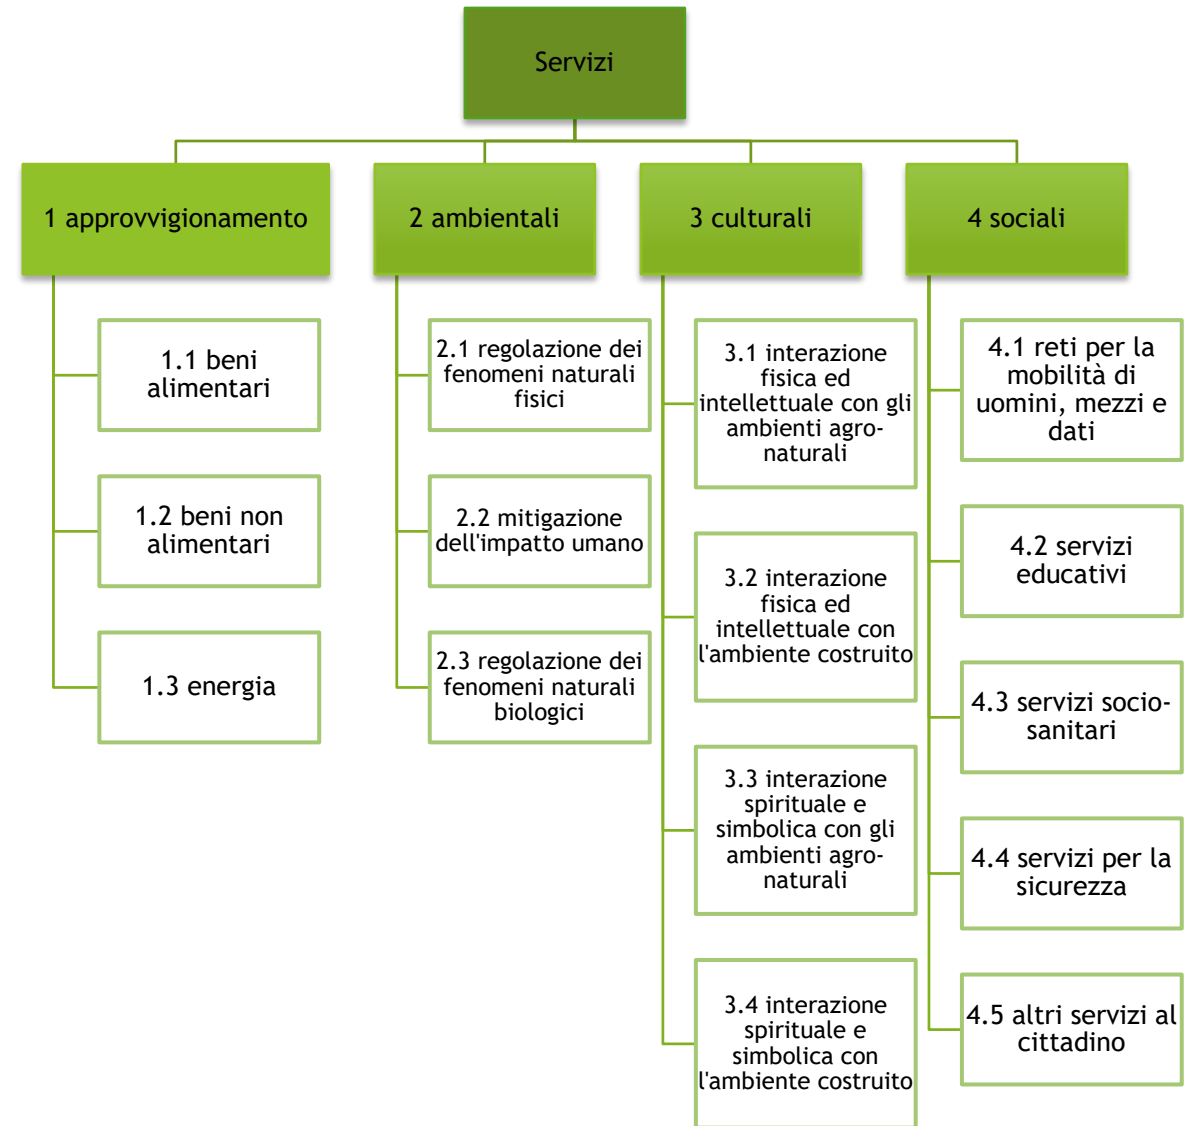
Servizi

1 approvvigionamento

1.1 beni alimentari

1.2 beni non alimentari

1.3 energia

2 ambientali

2.1 regolazione dei fenomeni naturali fisici

2.2 mitigazione dell'impatto umano

2.3 regolazione dei fenomeni naturali biologici

3 culturali

3.1 interazione fisica ed intellettuale con gli ambienti agro-naturali

3.2 interazione fisica ed intellettuale con l'ambiente costruito

3.3 interazione spirituale e simbolica con gli ambienti agro-naturali

3.4 interazione spirituale e simbolica con l'ambiente costruito

4 sociali

4.1 reti per la mobilità di uomini, mezzi e dati

4.2 servizi educativi

4.3 servizi socio-sanitari

4.4 servizi per la sicurezza

4.5 altri servizi al cittadino